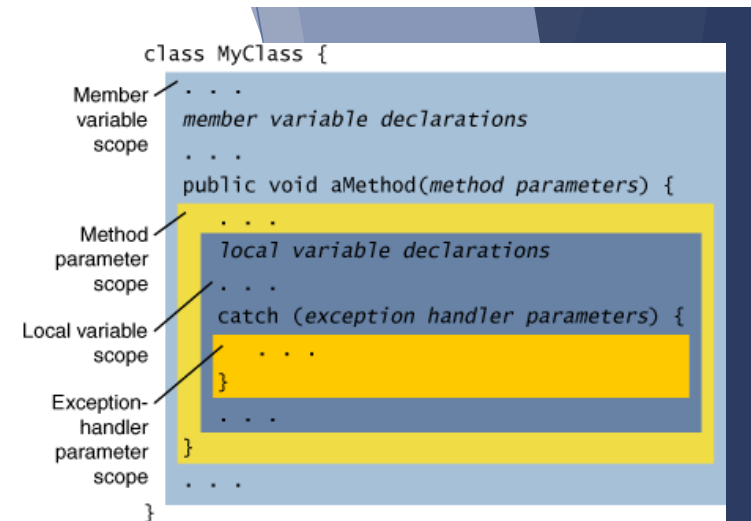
class MyClass {

Member variable scope

. . .
member variable declarations
. . .
public void aMethod(method parameters) {

Method parameter scope

. . .
local variable declarations

Local variable scope

. . .
catch (exception handler parameters) {

Exception-handler parameter scope

. . .
}
. . .
}
. . .
}